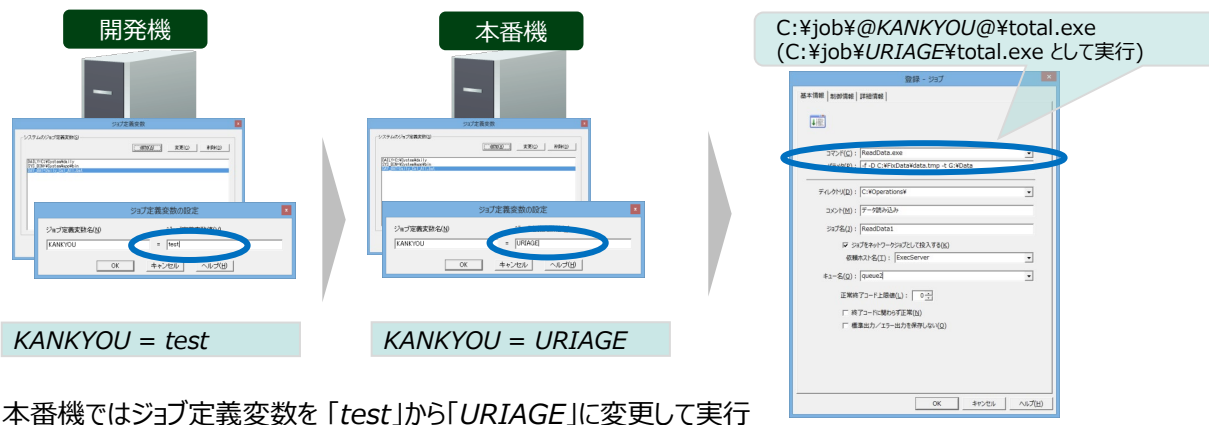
開発機

ジョブ定義変数

システムのジョブ定義変数(S)

追加(A) 変更(C) 削除(D)

ジョブ定義変数の設定

ジョブ定義変数名(N)

KANKYOU = test

OK キャンセル ヘルプ(H)

KANKYOU = test

本番機

ジョブ定義変数

システムのジョブ定義変数(S)

追加(A) 変更(C) 削除(D)

ジョブ定義変数の設定

ジョブ定義変数名(N)

KANKYOU = URIAGE

OK キャンセル ヘルプ(H)

KANKYOU = URIAGE

本番機ではジョブ定義変数を「test」から「URIAGE」に変更して実行

C:¥job¥@KANKYOU@¥total.exe
(C:¥job¥URIAGE¥total.exe として実行)

登録 - ジョブ

基本情報 制御情報 詳細情報

コマンド(C): ReadData.exe

パラメタ(P): -f -D C:¥FixData¥data.tmp -t G:¥Data

ディレクトリ(D): C:¥Operations¥

コメント(M): データ読み込み

ジョブ名(J): ReadData1

ジョブをネットワークジョブとして投入する(K)

依頼ホスト名(T): ExecServer

キュー名(Q): queue2

正常終了コード上限値(L): 0

終了コードに関わらず正常(N)

標準出力／エラー出力を保存しない(O)

OK キャンセル ヘルプ(H)